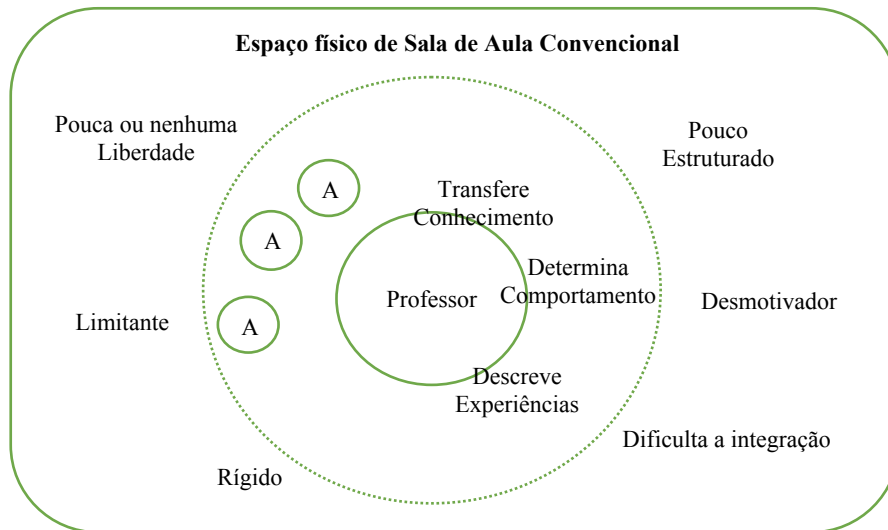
Espaço físico de Sala de Aula Convencional

Pouca ou nenhuma Liberdade

Pouco Estruturado

A

A

A

Transfere Conhecimento

Professor

Determina Comportamento

Descreve Experiências

Limitante

Desmotivador

Dificulta a integração

Rígido